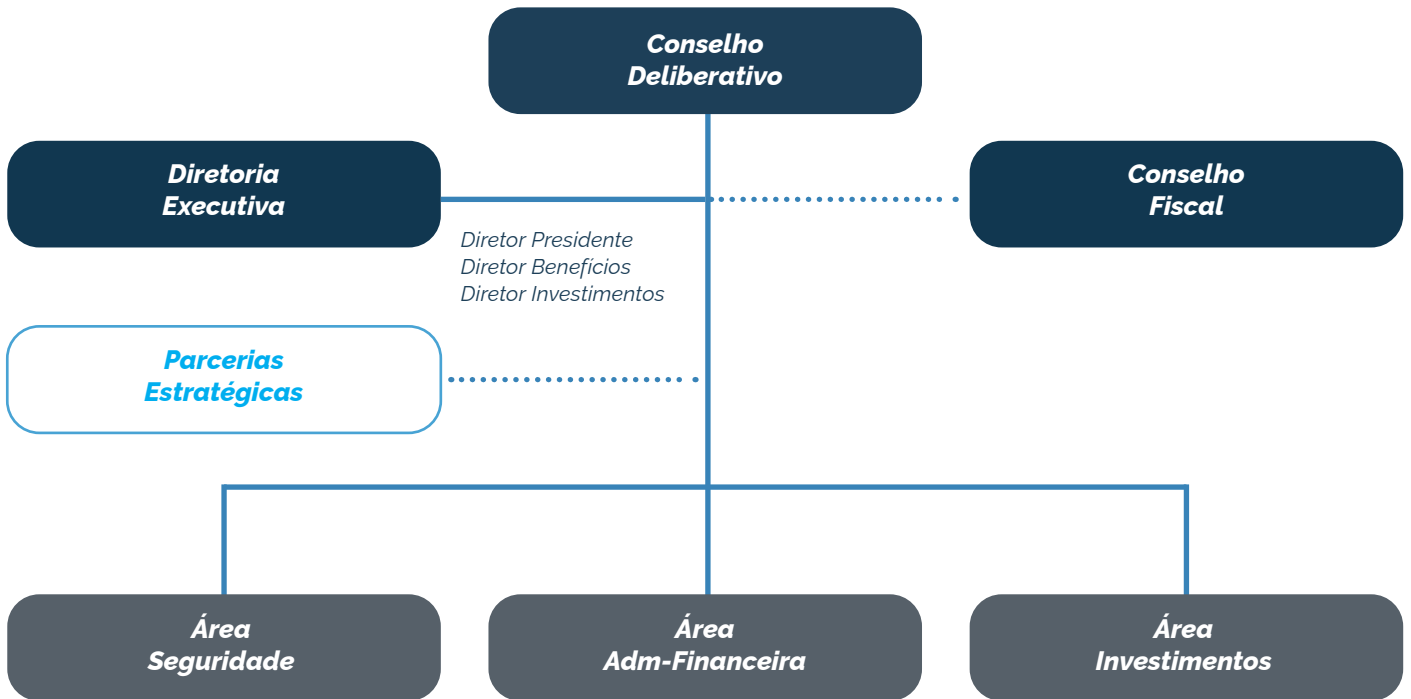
Conselho Deliberativo

Diretoria Executiva

Conselho Fiscal

Diretor Presidente
Diretor Benefícios
Diretor Investimentos

Parcerias Estratégicas

Área Seguridade

Área Adm-Financeira

Área Investimentos